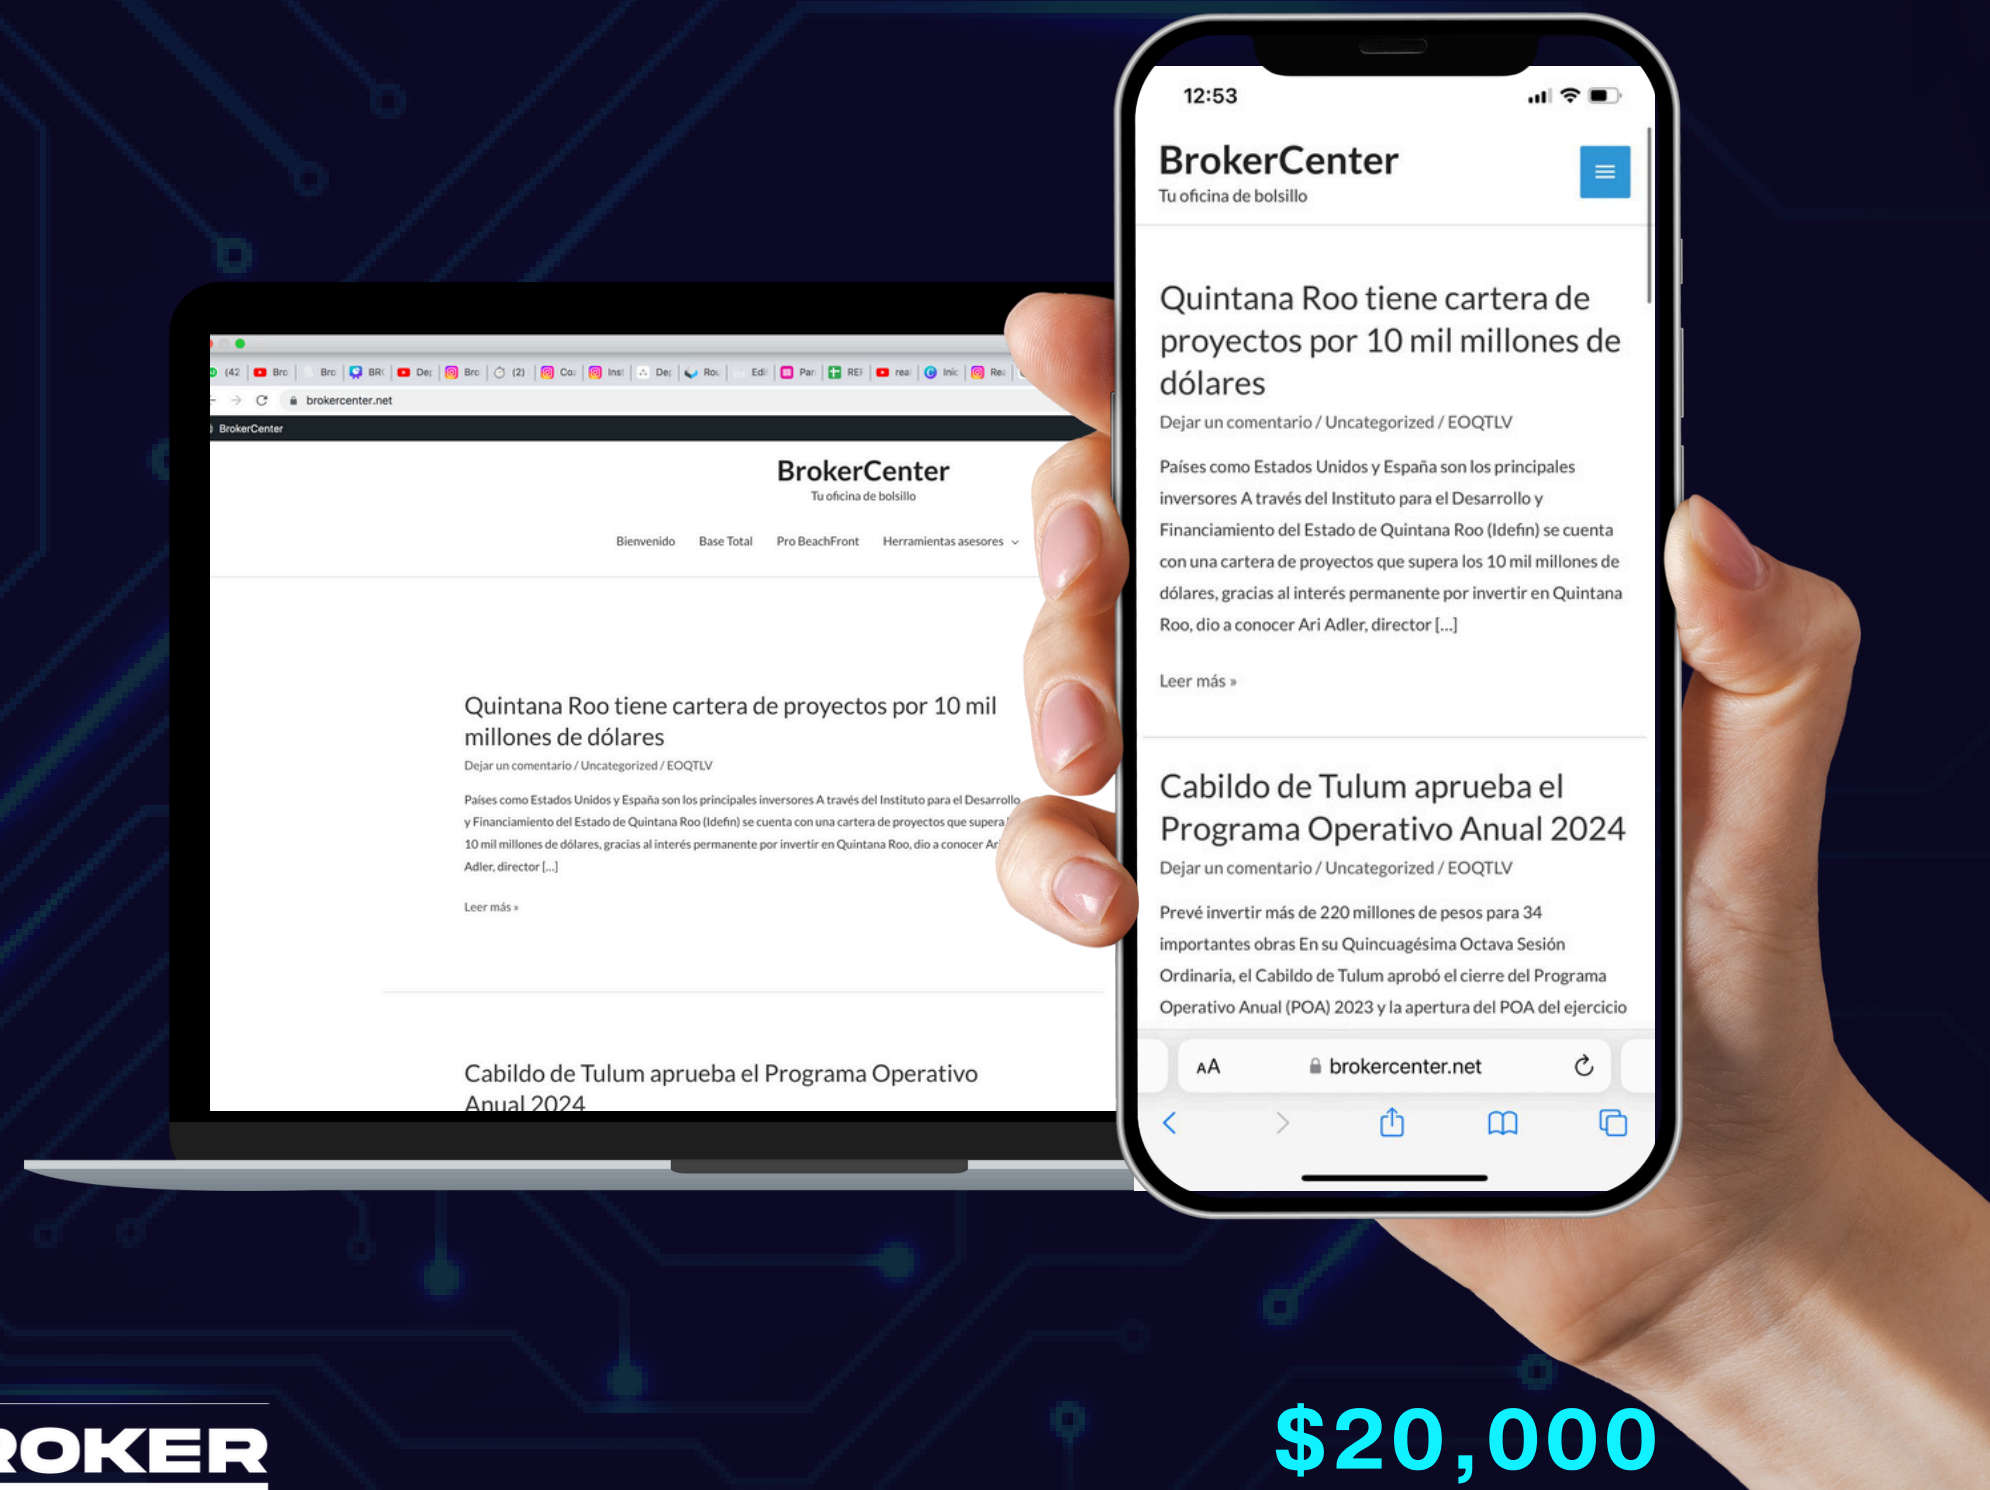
(42 Bro Bro BR( De; Bro (2) Co: Inst De; Rou Edi Par REI rea Inic Re:

brokercenter.net

BrokerCenter

BrokerCenter
Tu oficina de bolsillo

Bienvenido Base Total Pro BeachFront Herramientas asesores

Quintana Roo tiene cartera de proyectos por 10 mil millones de dólares
Dejar un comentario / Uncategorized / EOQTLV

Países como Estados Unidos y España son los principales inversores A través del Instituto para el Desarrollo y Financiamiento del Estado de Quintana Roo (Idefin) se cuenta con una cartera de proyectos que supera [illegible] 10 mil millones de dólares, gracias al interés permanente por invertir en Quintana Roo, dio a conocer Ar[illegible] Adler, director [...]

Leer más »

Cabildo de Tulum aprueba el Programa Operativo Anual 2024

12:53

BrokerCenter
Tu oficina de bolsillo

Quintana Roo tiene cartera de proyectos por 10 mil millones de dólares
Dejar un comentario / Uncategorized / EOQTLV

Países como Estados Unidos y España son los principales inversores A través del Instituto para el Desarrollo y Financiamiento del Estado de Quintana Roo (Idefin) se cuenta con una cartera de proyectos que supera los 10 mil millones de dólares, gracias al interés permanente por invertir en Quintana Roo, dio a conocer Ari Adler, director [...]

Leer más »

Cabildo de Tulum aprueba el Programa Operativo Anual 2024
Dejar un comentario / Uncategorized / EOQTLV

Prevé invertir más de 220 millones de pesos para 34 importantes obras En su Quincuagésima Octava Sesión Ordinaria, el Cabildo de Tulum aprobó el cierre del Programa Operativo Anual (POA) 2023 y la apertura del POA del ejercicio

AA brokercenter.net

ROKER

$20,000